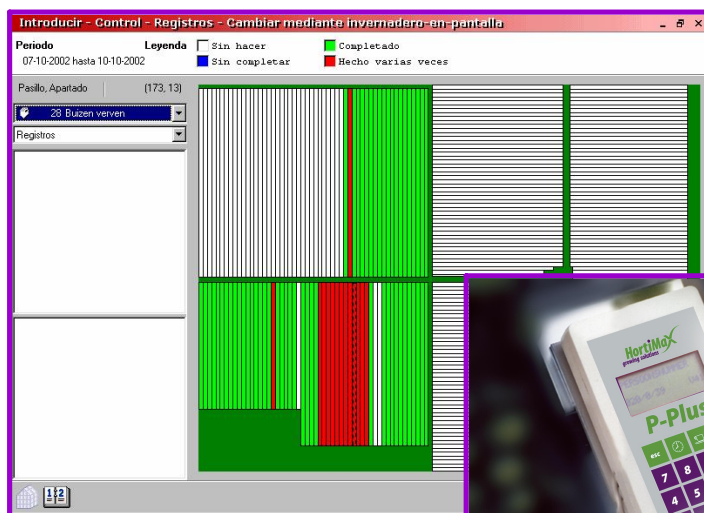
Introducir - Control - Registros - Cambiar mediante invernadero-en-pantalla

Período
07-10-2002 hasta 10-10-2002

Leyenda
Sin hacer
Sin completar
Completado
Hecho varias veces

Pasillo, Apartado (173, 13)

28 Buizen verven

Registros

HortiMaX
growing solutions

P-Plus

esc

7 8

4 5